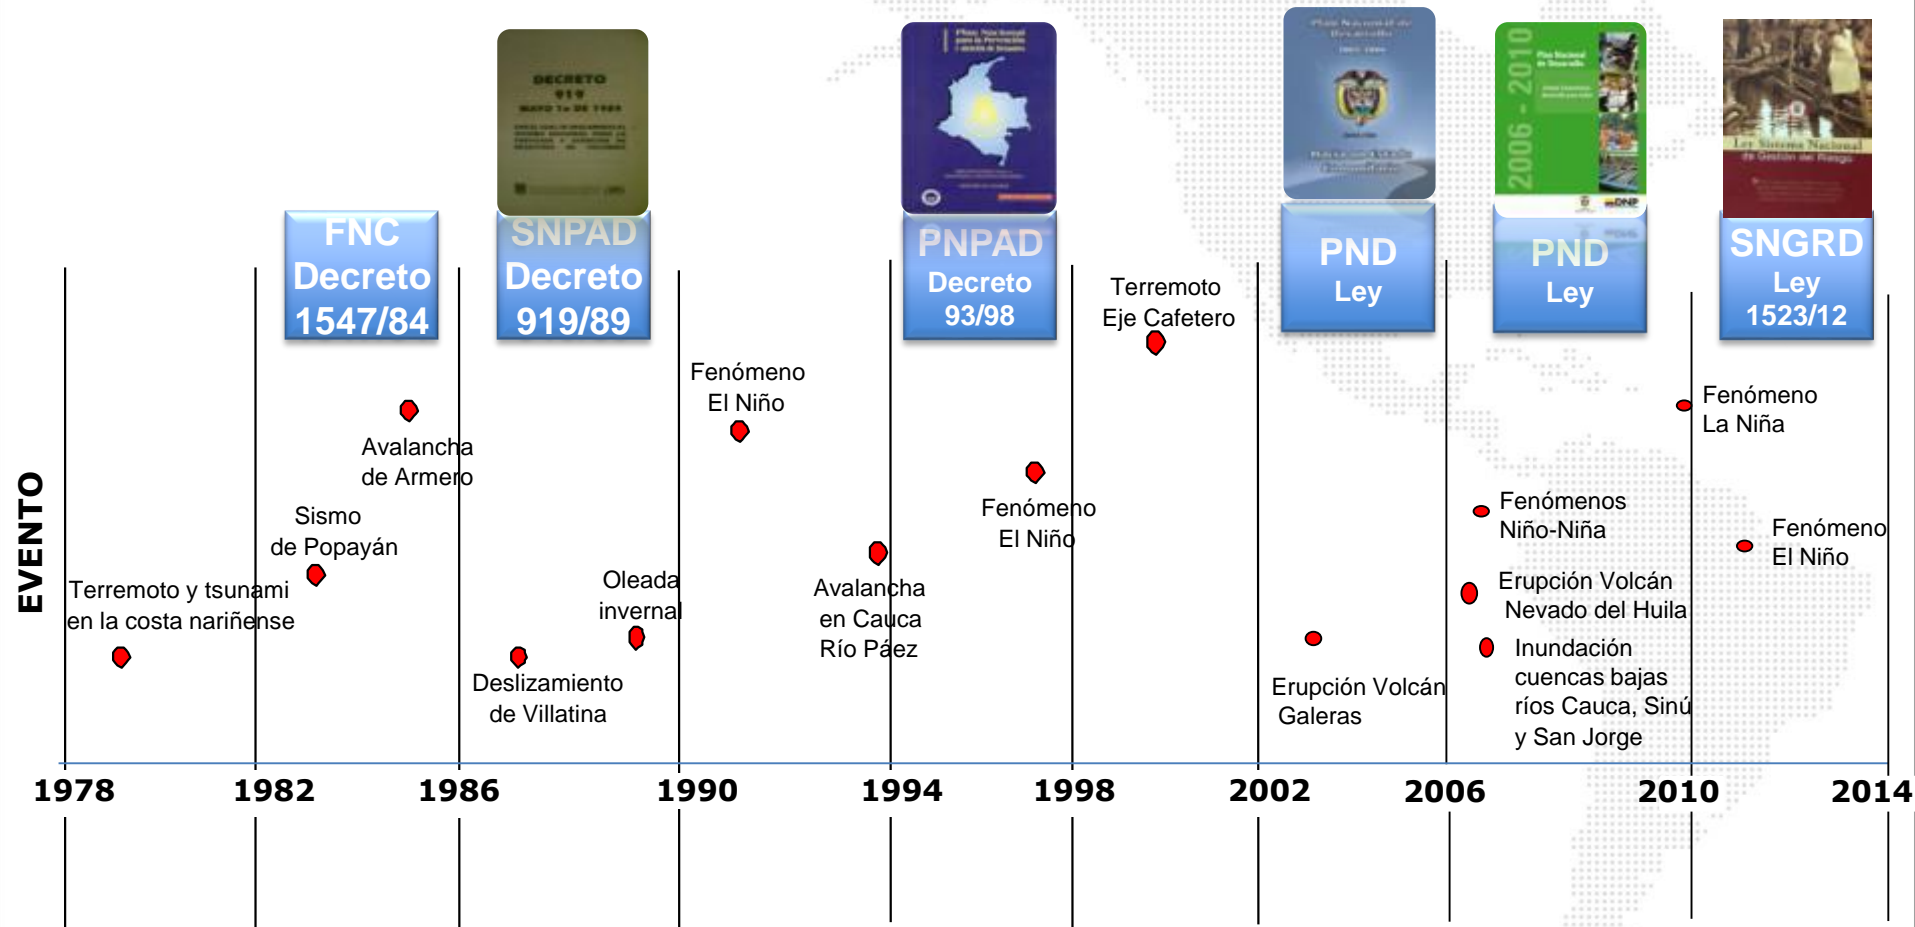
FNC
Decreto
1547/84

DECRETO
919
SNPAD
Decreto
919/89

PNPAD
Decreto
93/98

PND
Ley

2006 - 2010
PND
Ley

SNGRD
Ley
1523/12

Terremoto
Eje Cafetero

Fenómeno
El Niño

Avalancha
de Armero

Sismo
de Popayán

Terremoto y tsunami
en la costa nariñense

Oleada
invernal

Deslizamiento
de Villatina

Avalancha
en Cauca
Río Páez

Fenómeno
El Niño

Fenómeno
La Niña

Fenómenos
Niño-Niña

Fenómeno
El Niño

Erupción Volcán
Nevado del Huila

Inundación
cuencas bajas
ríos Cauca, Sinú
y San Jorge

Erupción Volcán
Galeras

EVENTO

1978 1982 1986 1990 1994 1998 2002 2006 2010 2014